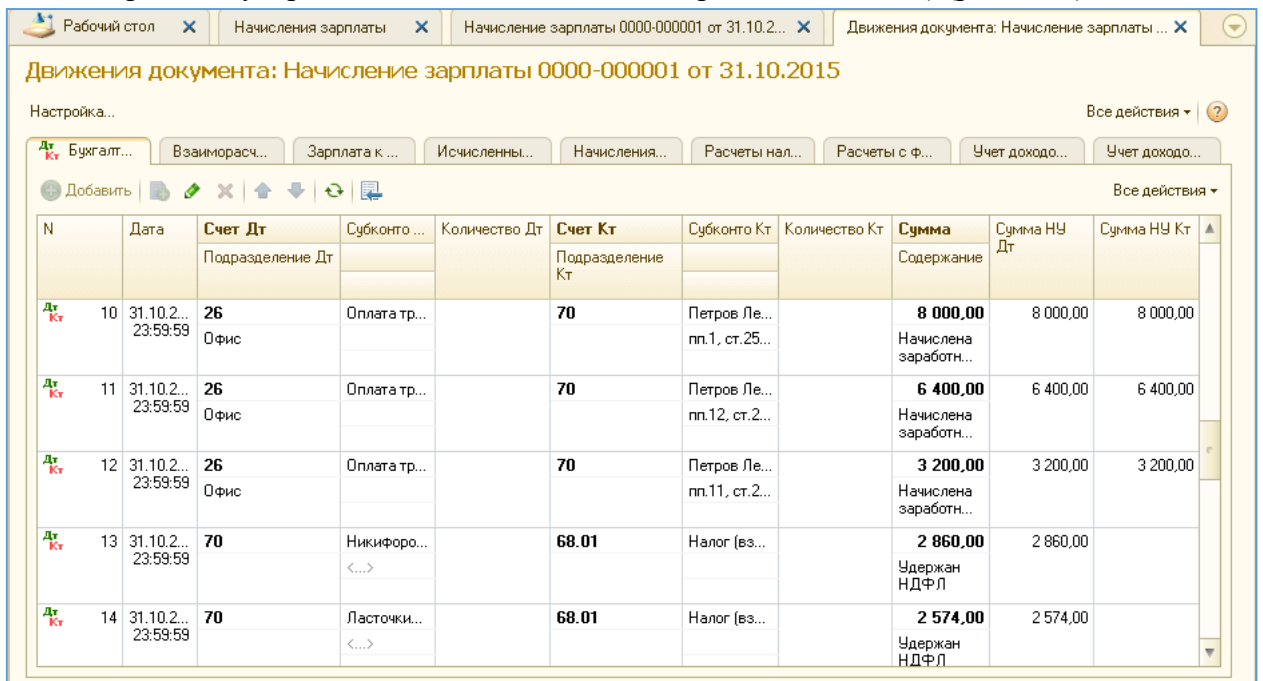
Рабочий стол | Начисления зарплаты | Начисление зарплаты 0000-000001 от 31.10.2... | Движения документа: Начисление зарплаты ...

Движения документа: Начисление зарплаты 0000-000001 от 31.10.2015

Настройка...

Все действия

Бухгалт... | Взаиморасч... | Зарплата к ... | Исчисленны... | Начисления... | Расчеты нал... | Расчеты с ф... | Учет доходо... | Учет доходо...

Добавить

Все действия

| N | Дата | Счет Дт / Подразделение Дт | Субконто ... | Количество Дт | Счет Кт / Подразделение Кт | Субконто Кт | Количество Кт | Сумма / Содержание | Сумма НУ Дт | Сумма НУ Кт |
|---|---|---|---|---|---|---|---|---|---|---|
| 10 | 31.10.2... 23:59:59 | 26 Офис | Оплата тр... | | 70 | Петров Ле... пп.1, ст.25... | | 8 000,00 Начислена заработн... | 8 000,00 | 8 000,00 |
| 11 | 31.10.2... 23:59:59 | 26 Офис | Оплата тр... | | 70 | Петров Ле... пп.12, ст.2... | | 6 400,00 Начислена заработн... | 6 400,00 | 6 400,00 |
| 12 | 31.10.2... 23:59:59 | 26 Офис | Оплата тр... | | 70 | Петров Ле... пп.11, ст.2... | | 3 200,00 Начислена заработн... | 3 200,00 | 3 200,00 |
| 13 | 31.10.2... 23:59:59 | 70 | Никифоро... <...> | | 68.01 | Налог (вз... | | 2 860,00 Удержан НДФЛ | 2 860,00 | |
| 14 | 31.10.2... 23:59:59 | 70 | Ласточки... <...> | | 68.01 | Налог (вз... | | 2 574,00 Удержан НДФЛ | 2 574,00 | |